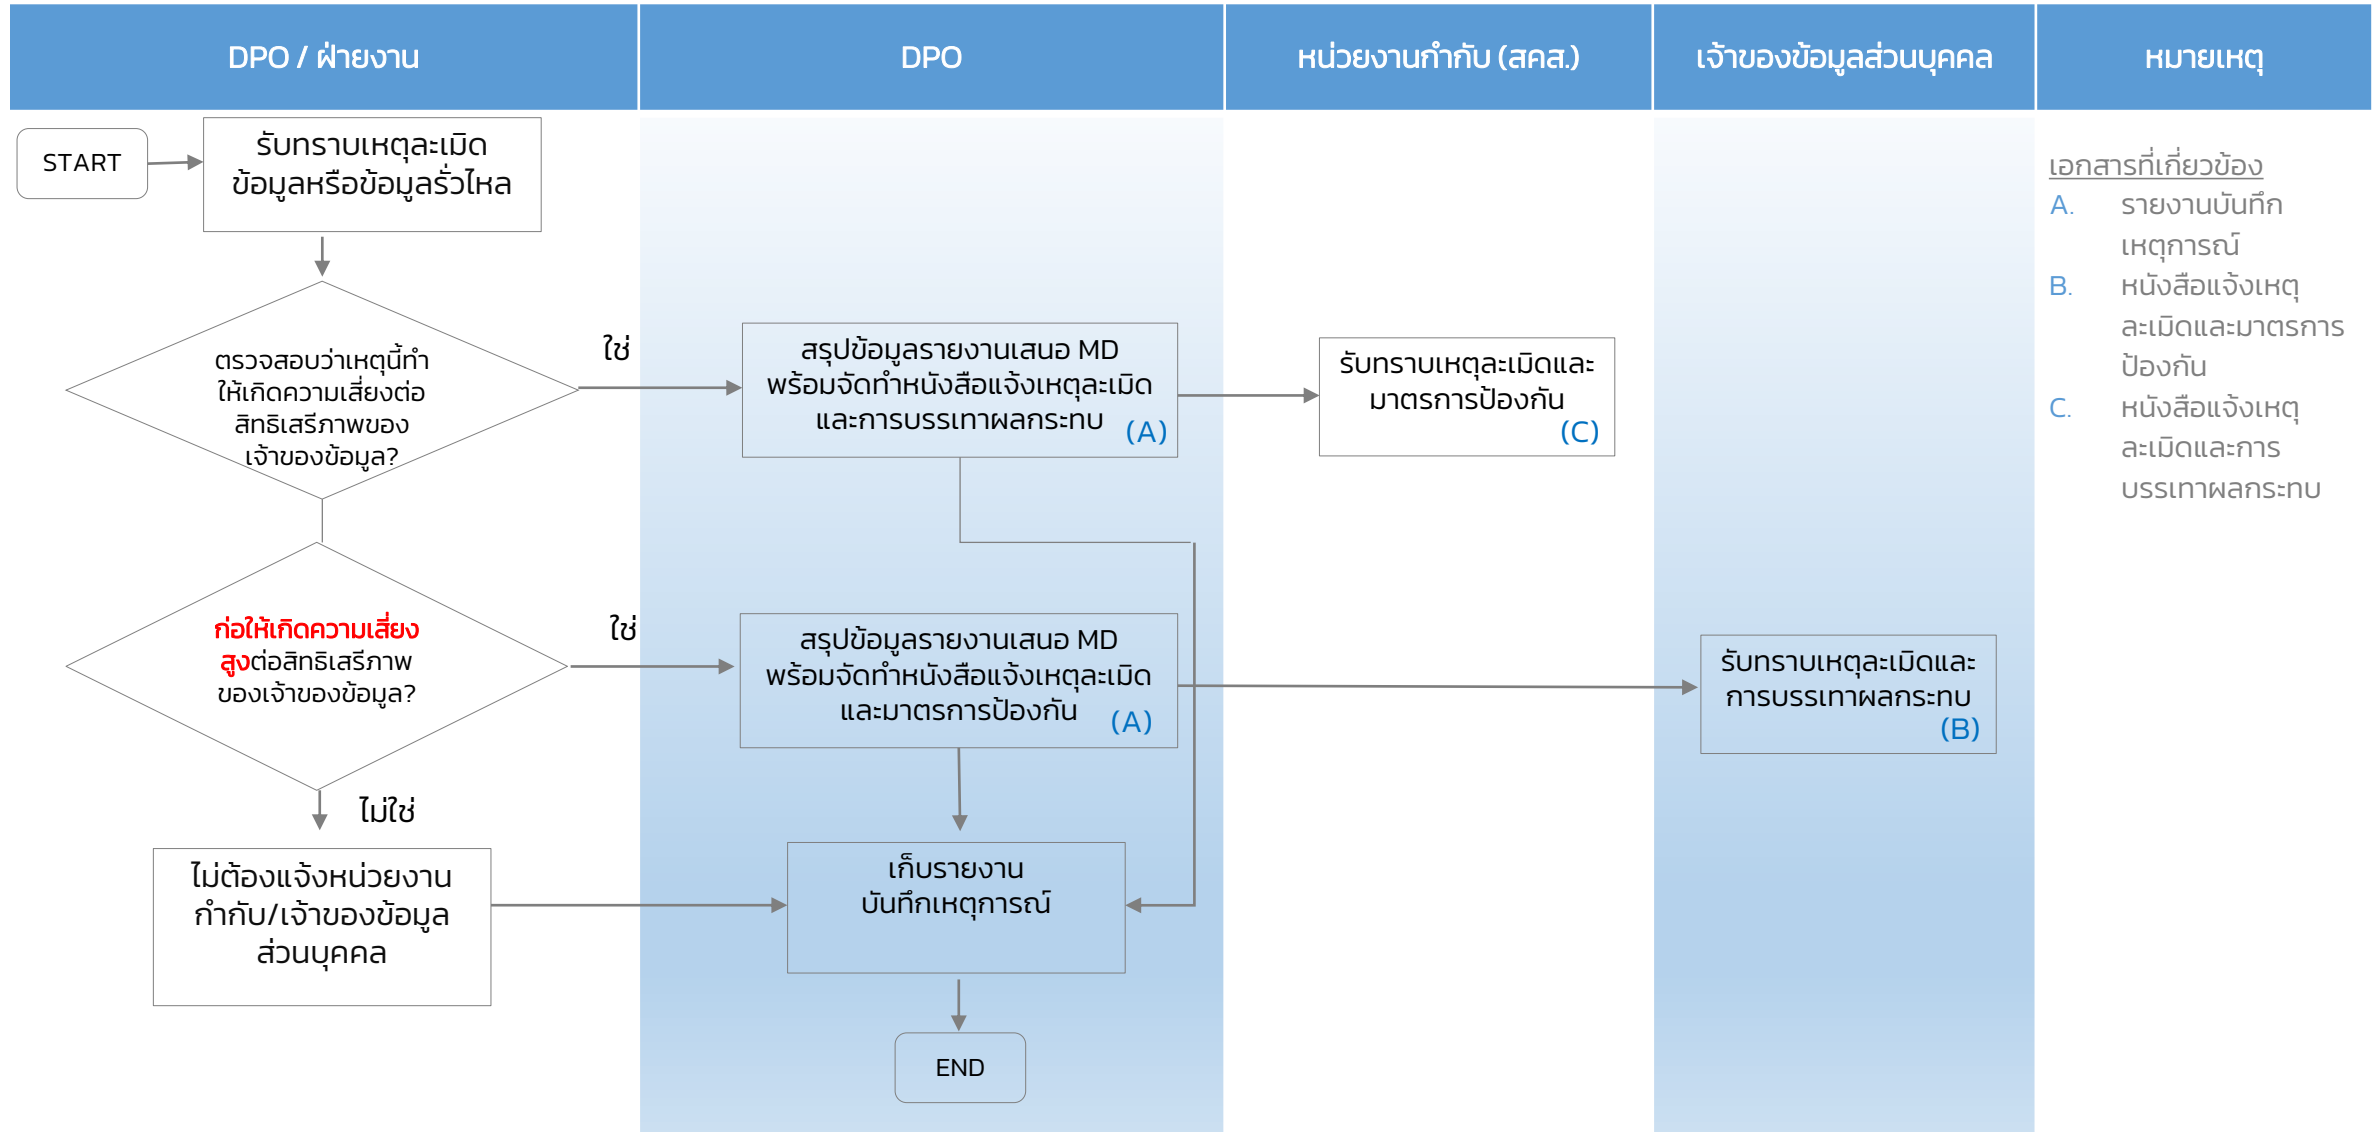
| DPO / ฝ่ายงาน | DPO | หน่วยงานกำกับ (สคส.) | เจ้าของข้อมูลส่วนบุคคล | หมายเหตุ |
|---|---|---|---|---|

START

รับทราบเหตุละเมิดข้อมูลหรือข้อมูลรั่วไหล

ตรวจสอบว่าเหตุนี้ทำให้เกิดความเสี่ยงต่อสิทธิเสรีภาพของเจ้าของข้อมูล?

ใช่

สรุปข้อมูลรายงานเสนอ MD พร้อมจัดทำหนังสือแจ้งเหตุละเมิดและการบรรเทาผลกระทบ (A)

รับทราบเหตุละเมิดและมาตรการป้องกัน (C)

ก่อให้เกิดความเสี่ยงสูงต่อสิทธิเสรีภาพของเจ้าของข้อมูล?

ใช่

สรุปข้อมูลรายงานเสนอ MD พร้อมจัดทำหนังสือแจ้งเหตุละเมิดและมาตรการป้องกัน (A)

รับทราบเหตุละเมิดและการบรรเทาผลกระทบ (B)

ไม่ใช่

ไม่ต้องแจ้งหน่วยงานกำกับ/เจ้าของข้อมูลส่วนบุคคล

เก็บรายงานบันทึกเหตุการณ์

END

เอกสารที่เกี่ยวข้อง
A. รายงานบันทึกเหตุการณ์
B. หนังสือแจ้งเหตุละเมิดและมาตรการป้องกัน
C. หนังสือแจ้งเหตุละเมิดและการบรรเทาผลกระทบ